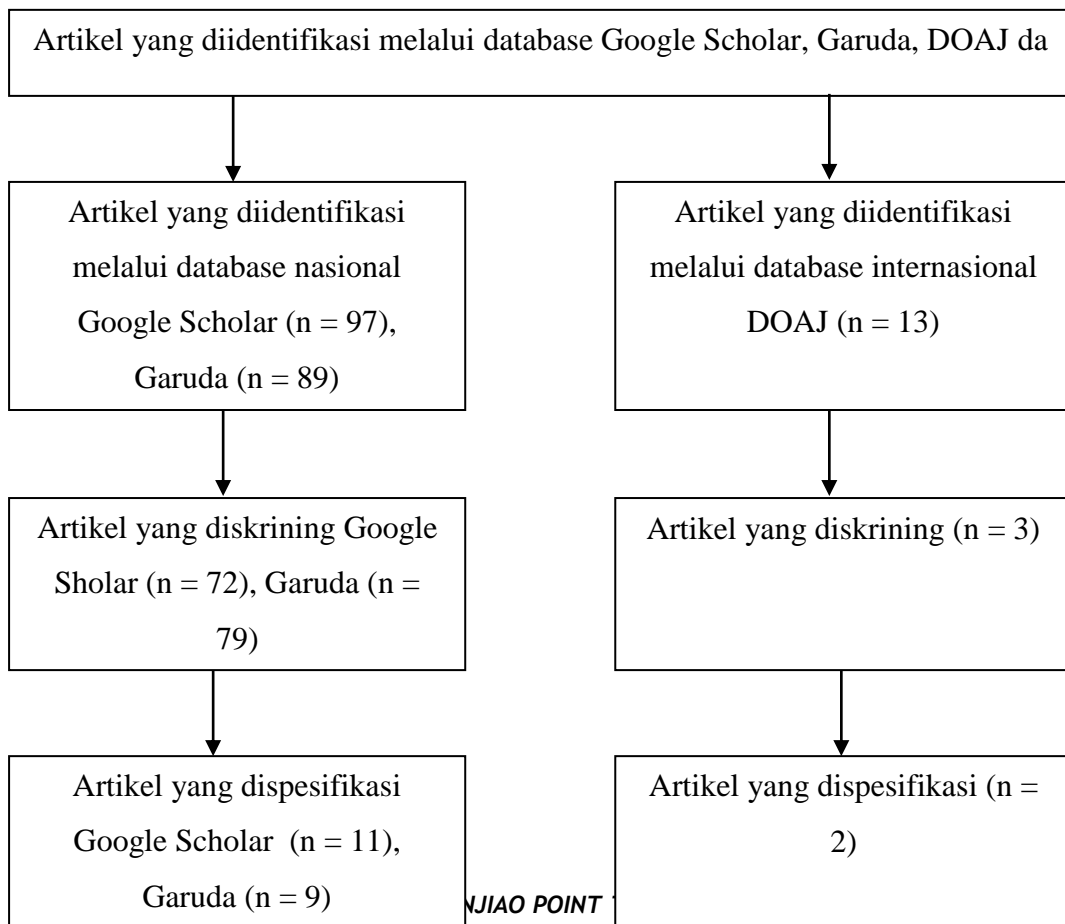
Artikel yang diidentifikasi melalui database Google Scholar, Garuda, DOAJ da

Artikel yang diidentifikasi melalui database nasional Google Scholar (n = 97), Garuda (n = 89)

Artikel yang diidentifikasi melalui database internasional DOAJ (n = 13)

Artikel yang diskrining Google Sholar (n = 72), Garuda (n = 79)

Artikel yang diskrining (n = 3)

Artikel yang dispesifikasi Google Scholar (n = 11), Garuda (n = 9)

Artikel yang dispesifikasi (n = 2)

NJIAO POINT